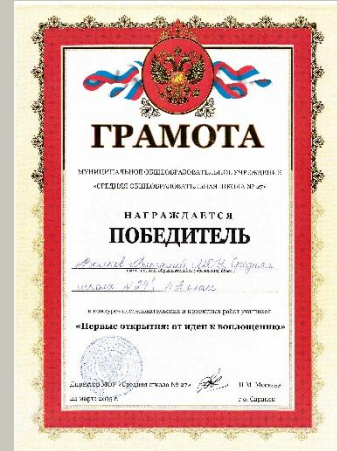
ГРАМОТА

МУНИЦИПАЛЬНОЕ ОБЩЕОБРАЗОВАТЕЛЬНОЕ УЧРЕЖДЕНИЕ «СРЕДНЯЯ ОБЩЕОБРАЗОВАТЕЛЬНАЯ ШКОЛА № 27»

НАГРАЖДАЕТСЯ

ПОБЕДИТЕЛЬ

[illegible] МОУ «Средняя школа № 27» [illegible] класс

в конкурсе исследовательских и проектных работ учащихся

«Первые открытия: от идеи к воплощению»

Директор МОУ «Средняя школа № 27» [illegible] Н.М. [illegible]

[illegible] марта 2015 г. г.о. Саранск